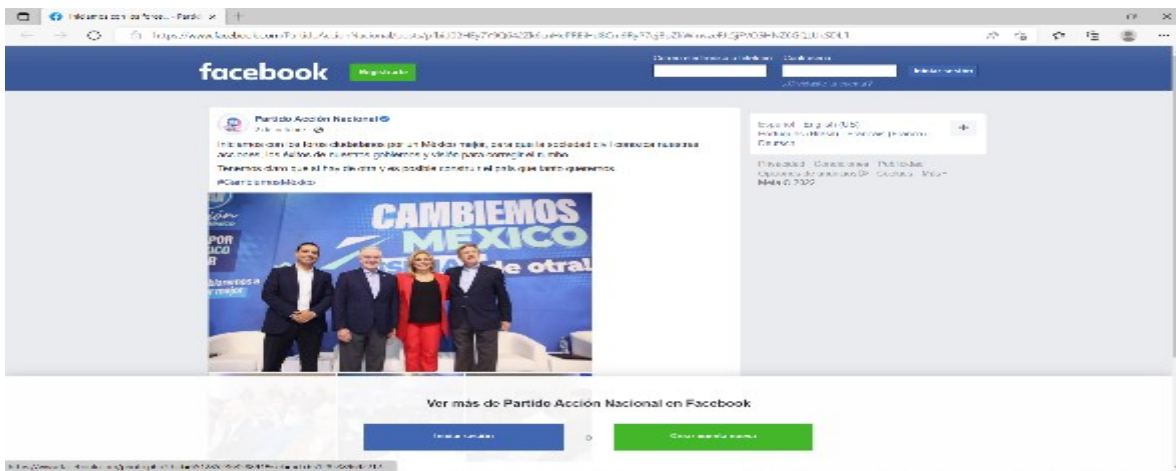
facebook Registrarte

Partido Acción Nacional

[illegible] debemos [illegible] por un México mejor, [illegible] nuestras acciones, los éxitos de nuestros gobiernos y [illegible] para corregir el rumbo.

Tenemos claro que el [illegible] y es posible construir el país que tanto queremos.

#CambiemosMéxico

CAMBIEMOS MEXICO

de otra

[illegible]

Privacidad · Condiciones · Publicidad · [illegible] · Meta © 2022

Ver más de Partido Acción Nacional en Facebook

Iniciar sesión

o

Crear cuenta nueva